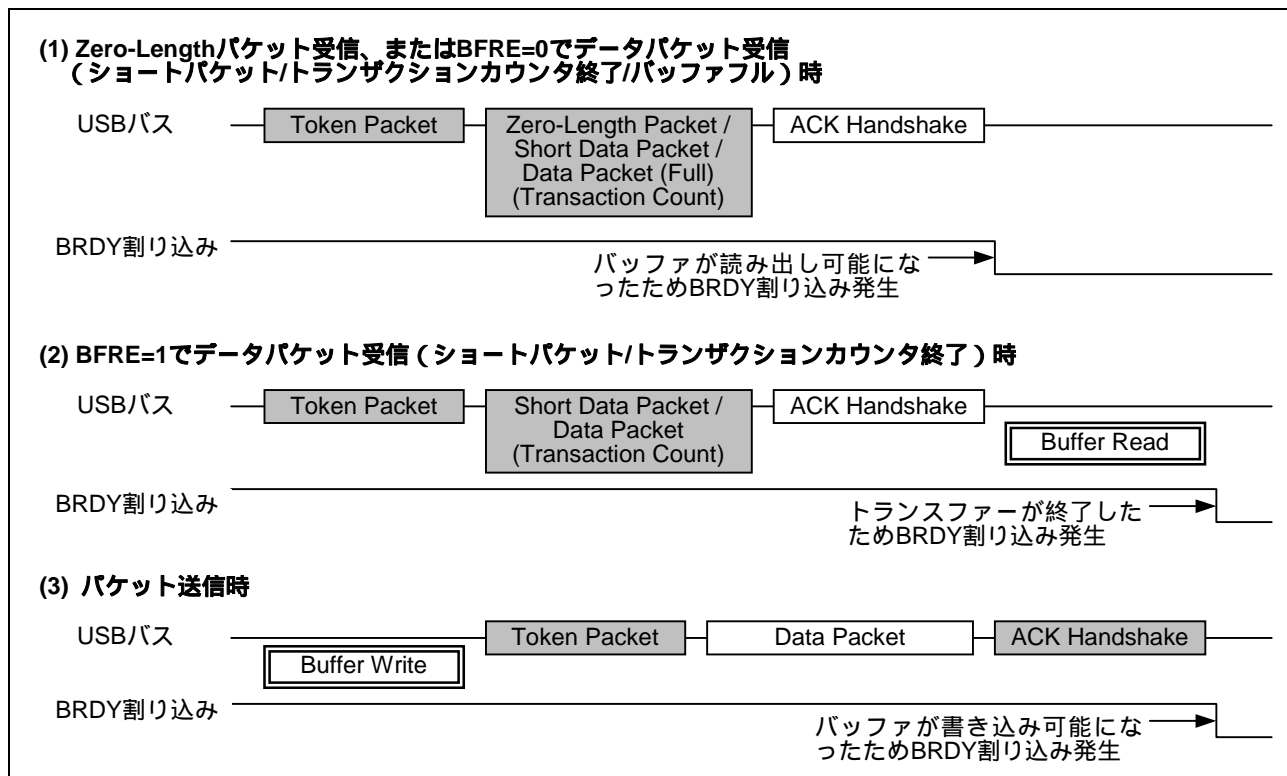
(1) Zero-Lengthパケット受信、またはBFRE=0でデータパケット受信（ショートパケット/トランザクションカウンタ終了/バッファフル）時

USBバス

Token Packet

Zero-Length Packet / Short Data Packet / Data Packet (Full) (Transaction Count)

ACK Handshake

BRDY割り込み

バッファが読み出し可能になったためBRDY割り込み発生

(2) BFRE=1でデータパケット受信（ショートパケット/トランザクションカウンタ終了）時

USBバス

Token Packet

Short Data Packet / Data Packet (Transaction Count)

ACK Handshake

Buffer Read

BRDY割り込み

トランスファーが終了したためBRDY割り込み発生

(3) パケット送信時

USBバス

Token Packet

Data Packet

ACK Handshake

Buffer Write

BRDY割り込み

バッファが書き込み可能になったためBRDY割り込み発生